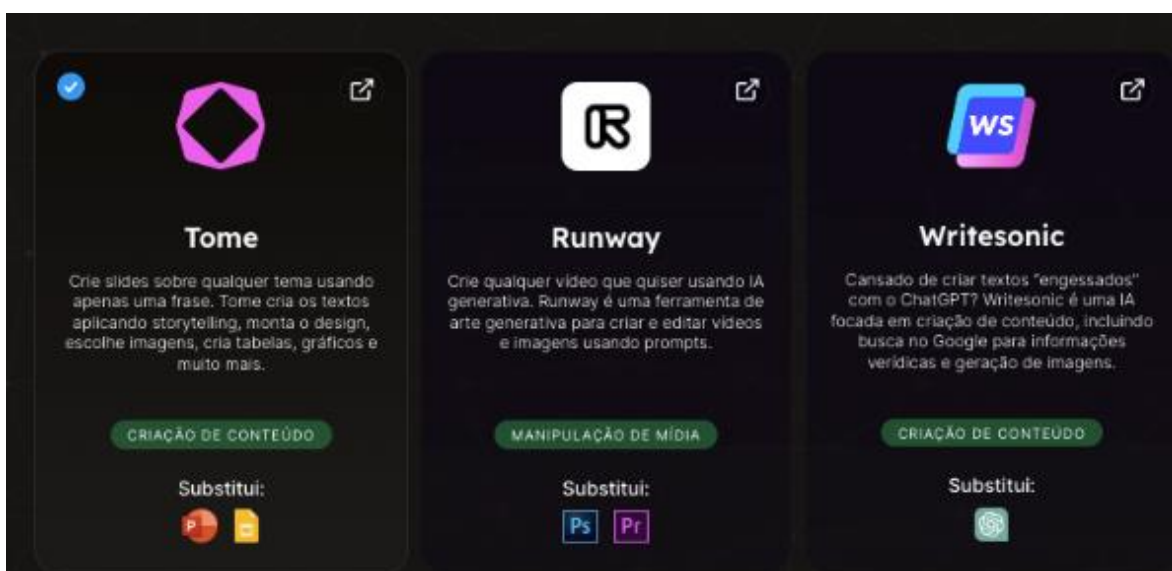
Tome

Crie slides sobre qualquer tema usando apenas uma frase. Tome cria os textos aplicando storytelling, monta o design, escolhe imagens, cria tabelas, gráficos e muito mais.

CRIAÇÃO DE CONTEÚDO

Substitui:

P

R

Runway

Crie qualquer vídeo que quiser usando IA generativa. Runway é uma ferramenta de arte generativa para criar e editar vídeos e imagens usando prompts.

MANIPULAÇÃO DE MÍDIA

Substitui:

Ps Pr

WS

Writesonic

Cansado de criar textos "engessados" com o ChatGPT? Writesonic é uma IA focada em criação de conteúdo, incluindo busca no Google para informações verídicas e geração de imagens.

CRIAÇÃO DE CONTEÚDO

Substitui: